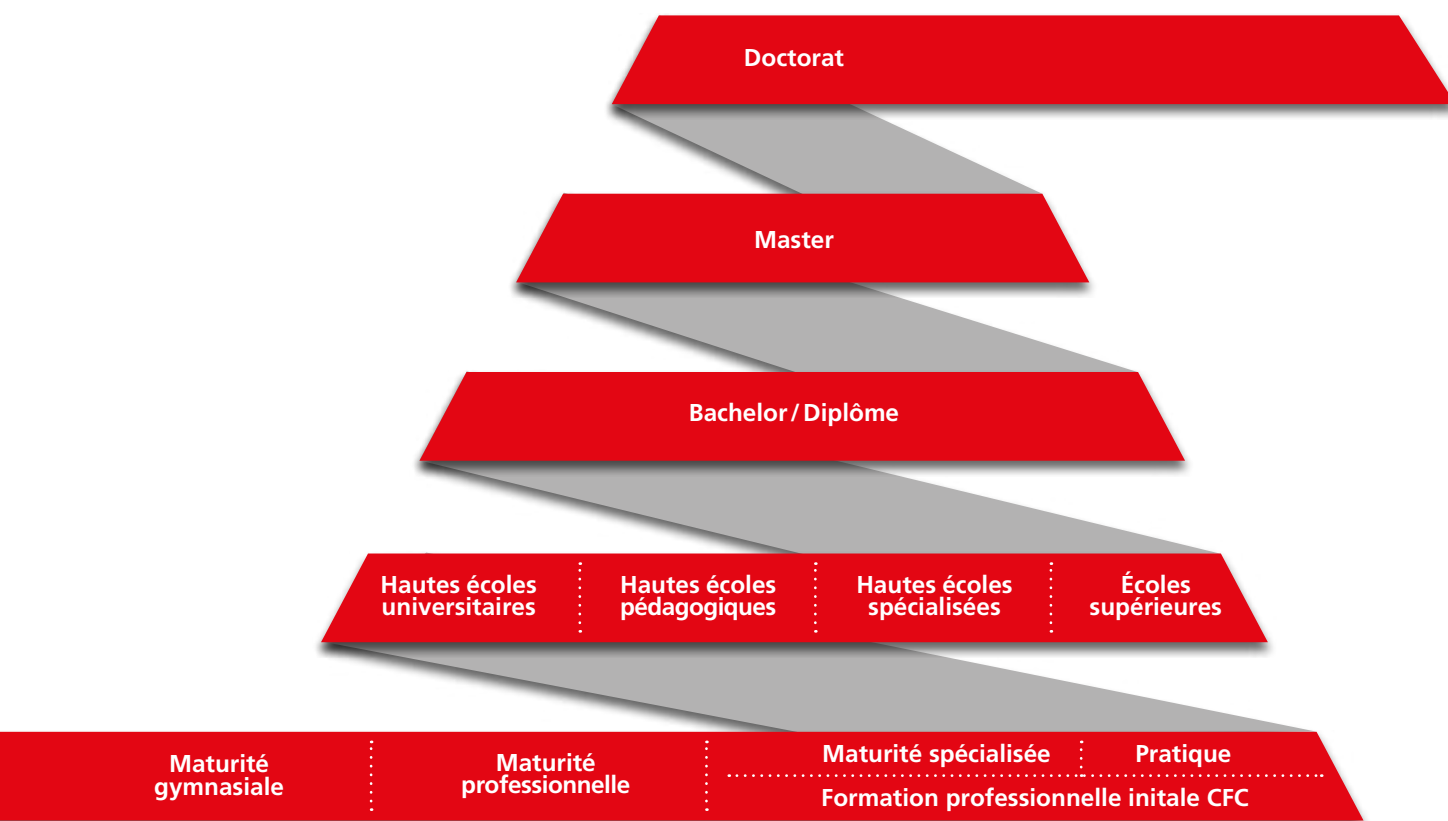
Doctorat

Master

Bachelor / Diplôme

Hautes écoles universitaires

Hautes écoles pédagogiques

Hautes écoles spécialisées

Écoles supérieures

Maturité gymnasiale

Maturité professionnelle

Maturité spécialisée

Pratique

Formation professionnelle initale CFC